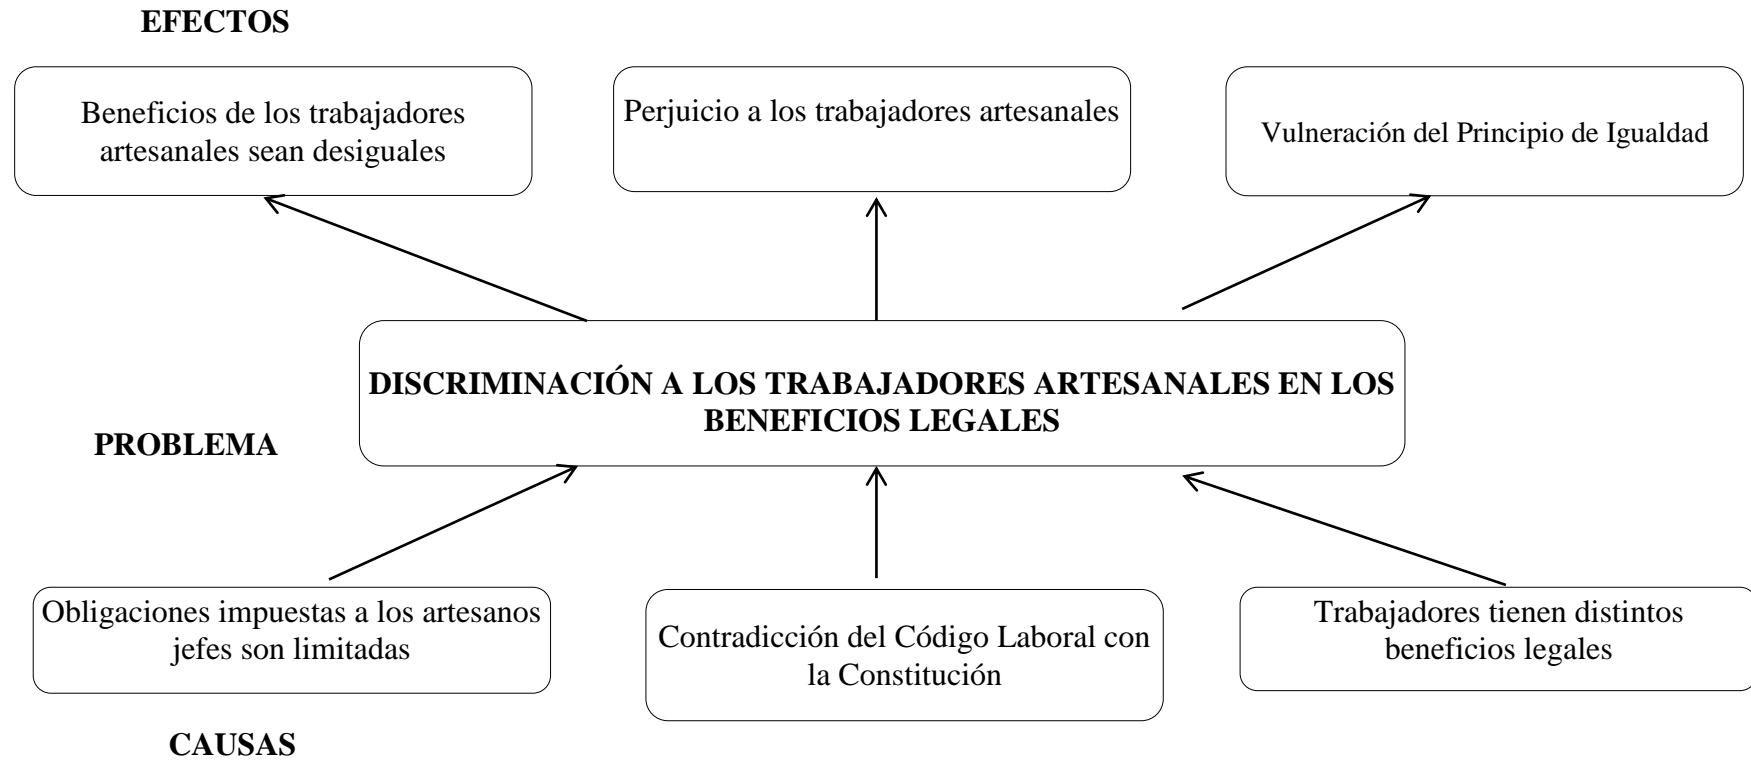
EFECTOS

Beneficios de los trabajadores artesanales sean desiguales

Perjuicio a los trabajadores artesanales

Vulneración del Principio de Igualdad

DISCRIMINACIÓN A LOS TRABAJADORES ARTESANALES EN LOS BENEFICIOS LEGALES

PROBLEMA

Obligaciones impuestas a los artesanos jefes son limitadas

Contradicción del Código Laboral con la Constitución

Trabajadores tienen distintos beneficios legales

CAUSAS